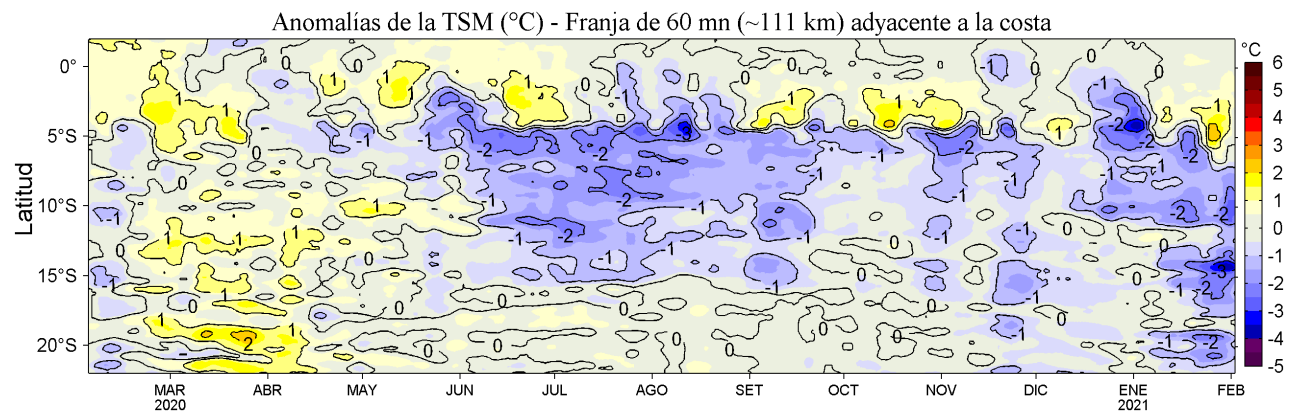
Anomalías de la TSM (°C) - Franja de 60 mn (~111 km) adyacente a la costa

Latitud

0°
5°S
10°S
15°S
20°S

MAR 2020
ABR
MAY
JUN
JUL
AGO
SET
OCT
NOV
DIC
ENE 2021
FEB

°C
6
5
4
3
2
1
0
-1
-2
-3
-4
-5

1
1
1
1
1
1
1
1
-1
-2
-2
-3
-2
-2
-1
-1
-2
-1
-1
-2
-1
-1
-3
-2
-2
-1
-2
-2
-3
-2
-1
-2
0
0
0
0
0
0
0
0
0
0
0
0
-1
-1
-1
-1
-1
-1
1
1
2
-1
-1